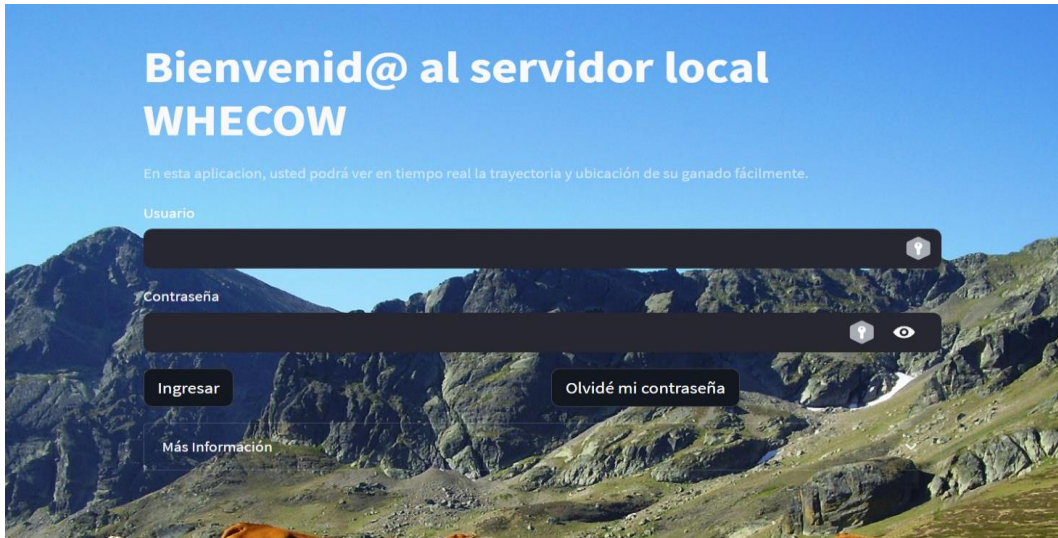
Bienvenid@ al servidor local WHECOW

En esta aplicacion, usted podrá ver en tiempo real la trayectoria y ubicación de su ganado fácilmente.

Usuario

Contraseña

Ingresar

Olvidé mi contraseña

Más Información